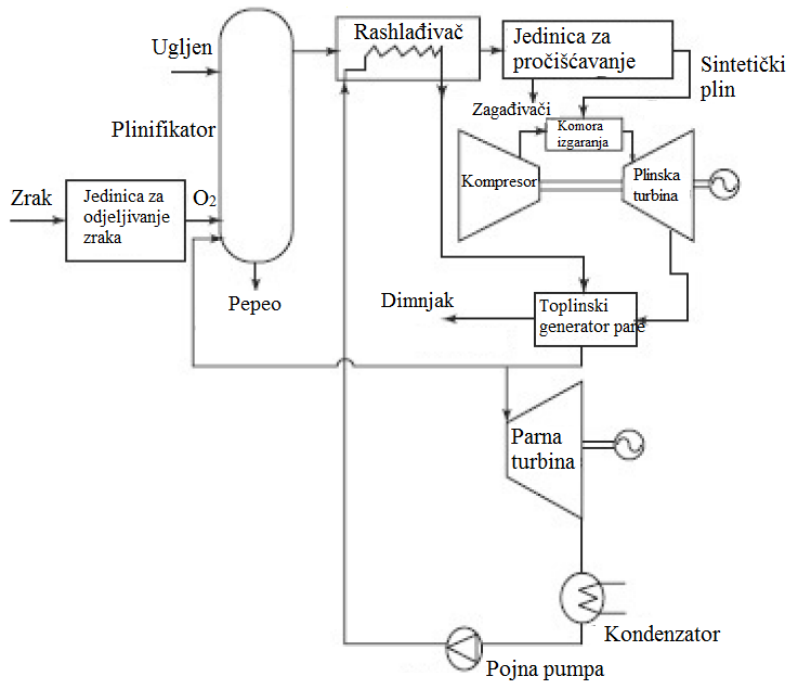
Ugljen

Rashlađivač

Jedinica za pročišćavanje

Sintetički plin

Zagađivači

Komora izgaranja

Plinifikator

Kompresor

Plinska turbina

Zrak

Jedinica za odjeljivanje zraka

$O_2$

Pepeo

Dimnjak

Toplinski generator pare

Parna turbina

Kondenzator

Pojna pumpa